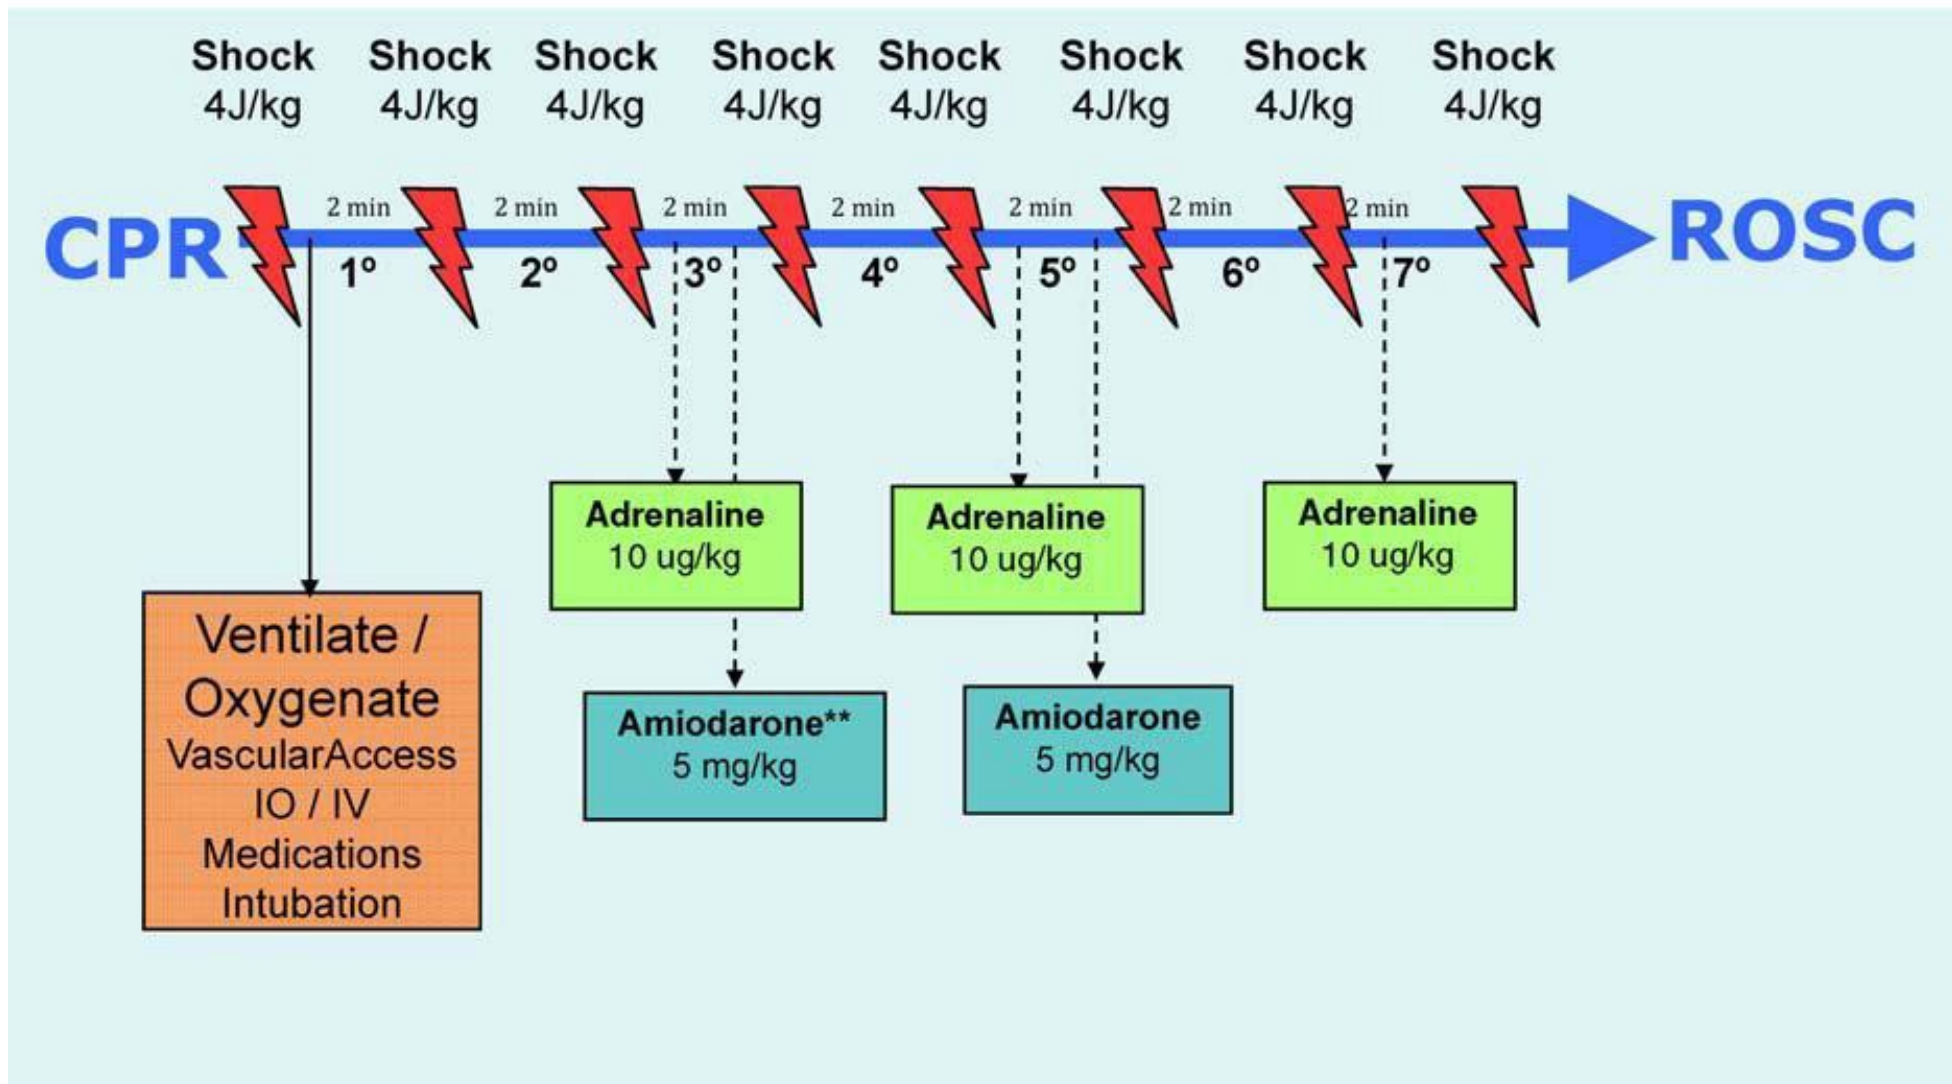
Shock 4J/kg Shock 4J/kg Shock 4J/kg Shock 4J/kg Shock 4J/kg Shock 4J/kg Shock 4J/kg Shock 4J/kg

CPR 2 min 1º 2 min 2º 2 min 3º 2 min 4º 2 min 5º 2 min 6º 2 min 7º ROSC

Adrenaline 10 ug/kg

Adrenaline 10 ug/kg

Adrenaline 10 ug/kg

Ventilate / Oxygenate VascularAccess IO / IV Medications Intubation

Amiodarone** 5 mg/kg

Amiodarone 5 mg/kg